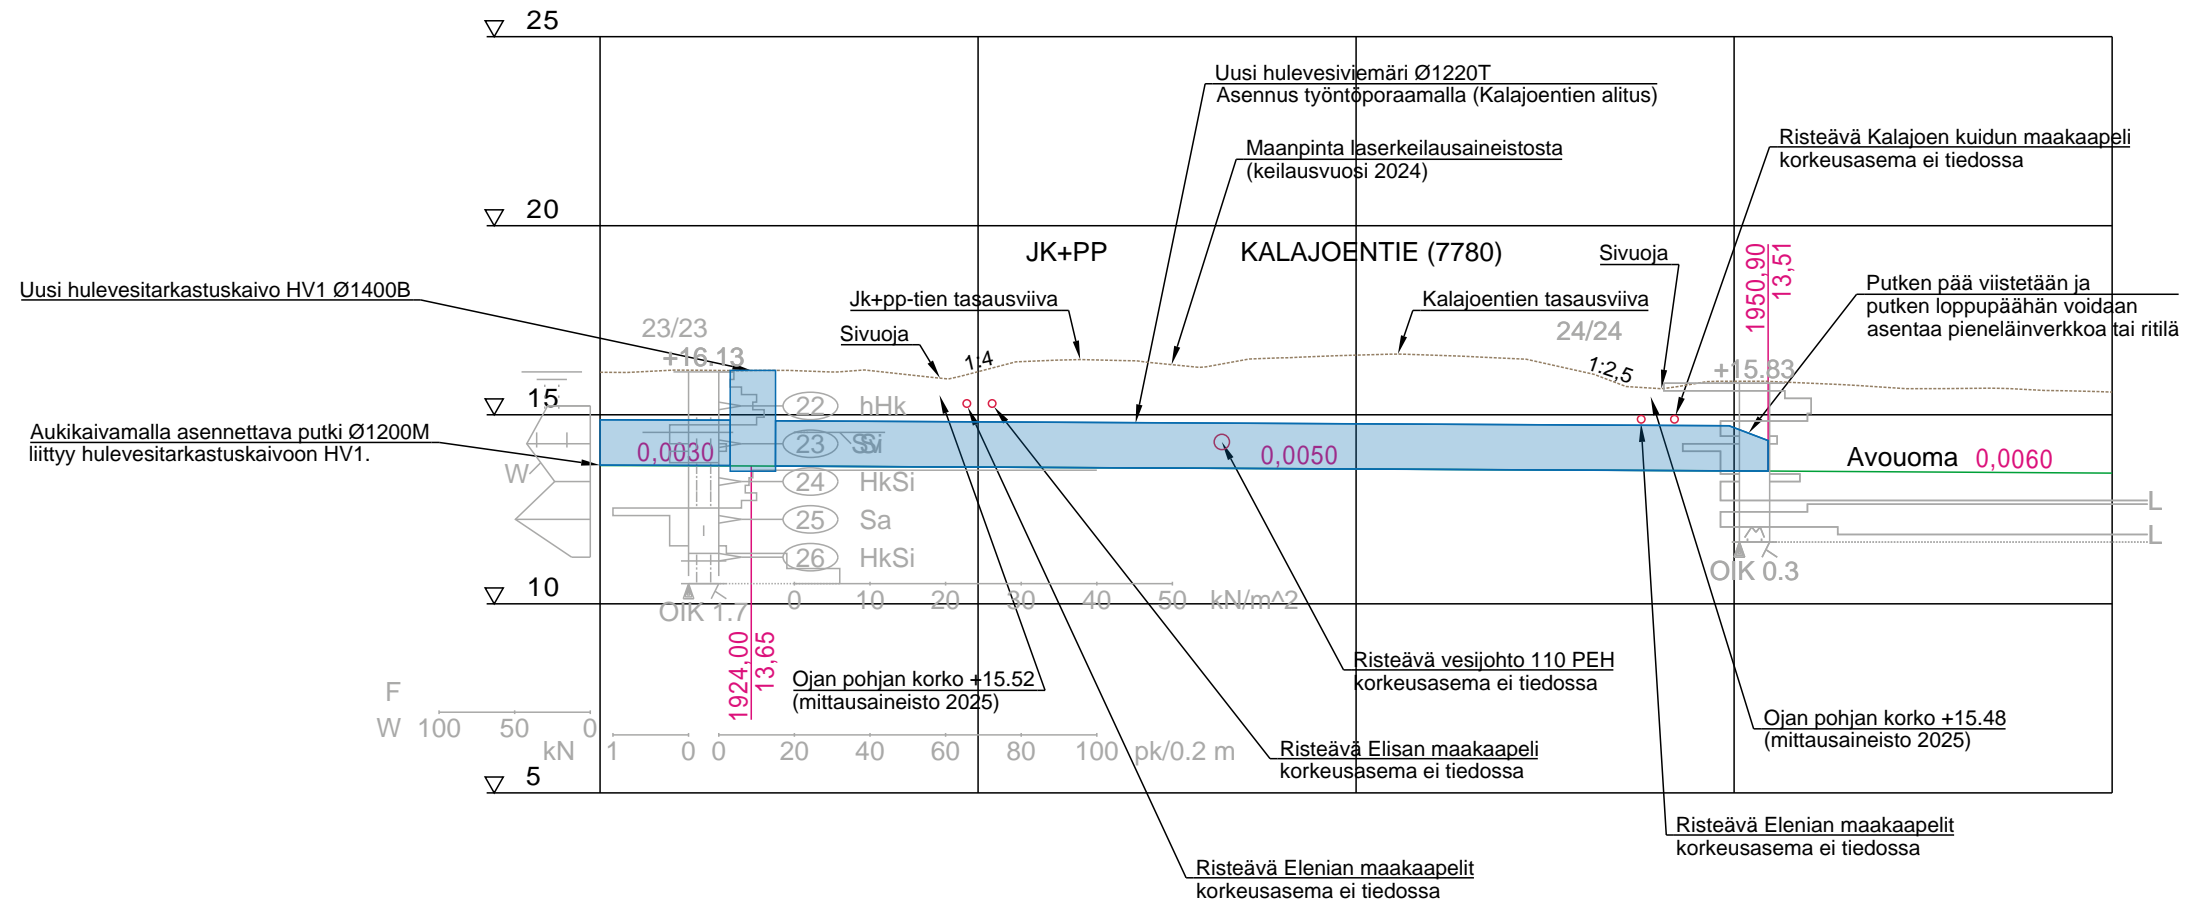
25

20

15

10

5

Uusi hulevesiviemäri Ø1220T
Asennus työntöporaamalla (Kalajoentien alitus)

Maanpinta laserkeilausaineistosta
(keilausvuosi 2024)

Risteävä Kalajoen kuidun maakaapeli
korkeusasema ei tiedossa

JK+PP

KALAJOENTIE (7780)

Sivuoja

1950,90
13,51

Putken pää viistetään ja
putken loppupäähän voidaan
asentaa pieneläinverkkoa tai ritilä

Uusi hulevesitarkastuskaivo HV1 Ø1400B

Jk+pp-tien tasausviiva

Kalajoentien tasausviiva

23/23

24/24

Sivuoja

+16.13

1:4

1:2,5

+15.83

22 hHk

Aukikaivamalla asennettava putki Ø1200M
liittyy hulevesitarkastuskaivoon HV1.

23 SSi

0,0030

0,0050

Avouoma 0,0060

W

24 HkSi

25 Sa

26 HkSi

L

L

OIK 0.3

0 10 20 30 40 50 kN/m^2

OIK 1.7

1924,00
13,65

Ojan pohjan korko +15.52
(mittausaineisto 2025)

Risteävä vesijohto 110 PEH
korkeusasema ei tiedossa

F

W 100 50 0

kN 1 0 0 20 40 60 80 100 pk/0.2 m

Ojan pohjan korko +15.48
(mittausaineisto 2025)

Risteävä Elisan maakaapeli
korkeusasema ei tiedossa

Risteävä Elenian maakaapelit
korkeusasema ei tiedossa

Risteävä Elenian maakaapelit
korkeusasema ei tiedossa